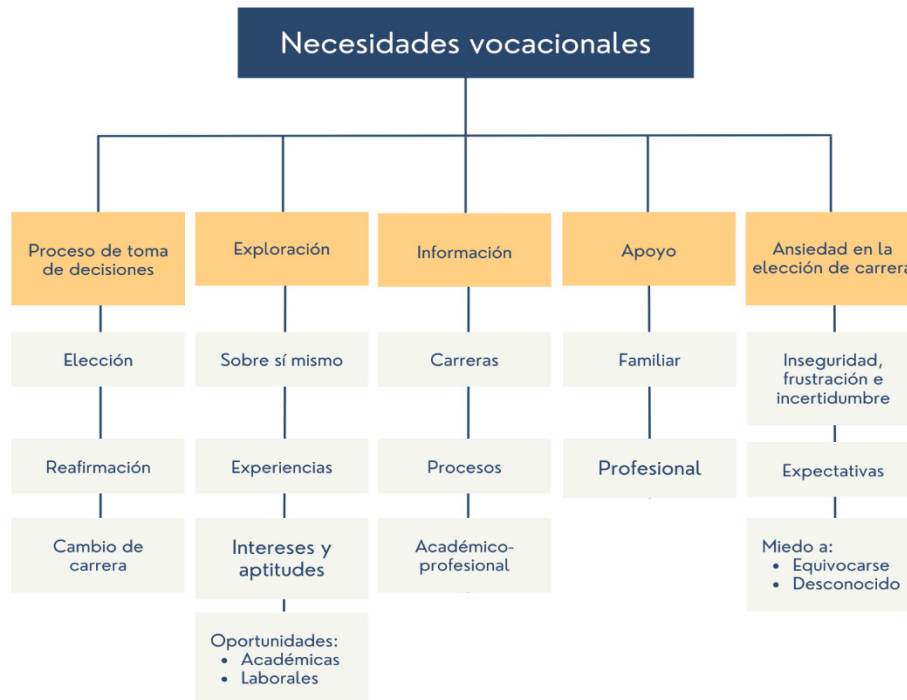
Necesidades vocacionales

Proceso de toma de decisiones

Elección

Reafirmación

Cambio de carrera

Exploración

Sobre sí mismo

Experiencias

Intereses y aptitudes

Oportunidades:
• Académicas
• Laborales

Información

Carreras

Procesos

Académico-profesional

Apoyo

Familiar

Profesional

Ansiedad en la elección de carrera

Inseguridad, frustración e incertidumbre

Expectativas

Miedo a:
• Equivocarse
• Desconocido